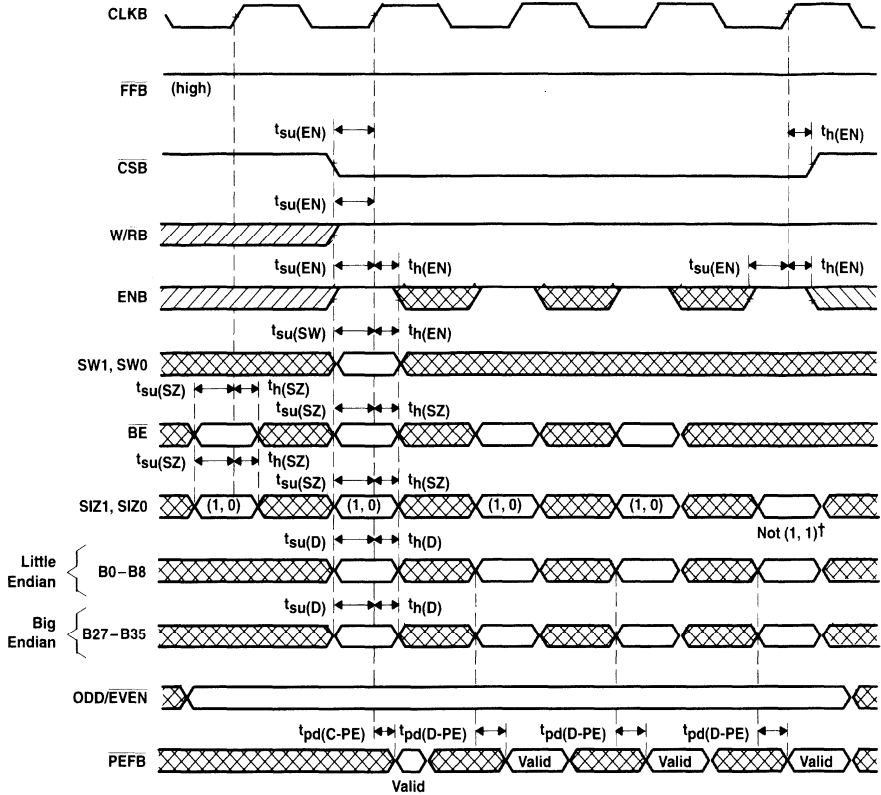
CLKB

$\overline{FFB}$ (high)

$t_{su(EN)}$ $t_{h(EN)}$

$\overline{CSB}$

$t_{su(EN)}$

W/RB

$t_{su(EN)}$ $t_{h(EN)}$ $t_{su(EN)}$ $t_{h(EN)}$

ENB

$t_{su(SW)}$ $t_{h(EN)}$

SW1, SW0

$t_{su(SZ)}$ $t_{h(SZ)}$

$t_{su(SZ)}$ $t_{h(SZ)}$

$\overline{BE}$

$t_{su(SZ)}$ $t_{h(SZ)}$

$t_{su(SZ)}$ $t_{h(SZ)}$

SIZ1, SIZ0 (1, 0) (1, 0) (1, 0) (1, 0)

Not (1, 1)†

$t_{su(D)}$ $t_{h(D)}$

Little Endian B0–B8

$t_{su(D)}$ $t_{h(D)}$

Big Endian B27–B35

ODD/$\overline{EVEN}$

$t_{pd(C-PE)}$ $t_{pd(D-PE)}$ $t_{pd(D-PE)}$ $t_{pd(D-PE)}$

$\overline{PEFB}$ Valid Valid Valid

Valid